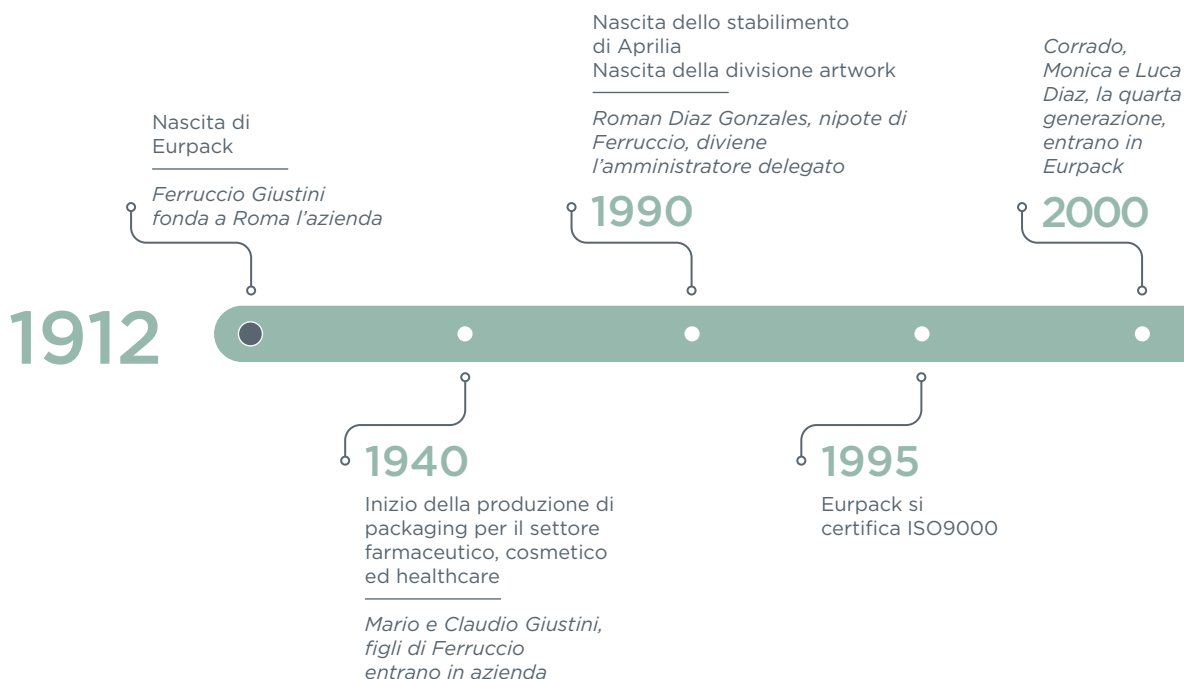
1912

Nascita di Eurpack

*Ferruccio Giustini fonda a Roma l'azienda*

1940

Inizio della produzione di packaging per il settore farmaceutico, cosmetico ed healthcare

*Mario e Claudio Giustini, figli di Ferruccio entrano in azienda*

Nascita dello stabilimento di Aprilia
Nascita della divisione artwork

*Roman Diaz Gonzales, nipote di Ferruccio, diviene l'amministratore delegato*

1990

1995

Eurpack si certifica ISO9000

*Corrado, Monica e Luca Diaz, la quarta generazione, entrano in Eurpack*

2000